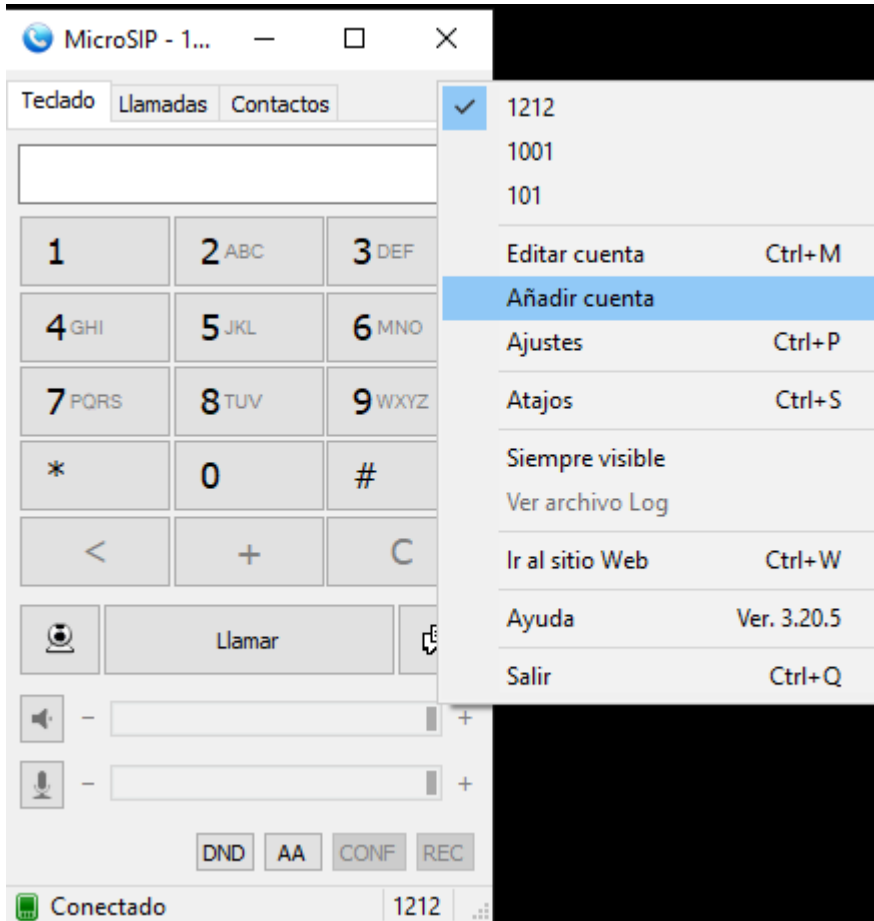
MicroSIP - 1...

Teclado Llamadas Contactos

1
2 ABC
3 DEF
4 GHI
5 JKL
6 MNO
7 PQRS
8 TUV
9 WXYZ
*
0
#
<
+
C

Llamar

−
+
−
+

DND AA CONF REC

Conectado 1212

✓ 1212
1001
101

Editar cuenta Ctrl+M
Añadir cuenta
Ajustes Ctrl+P
Atajos Ctrl+S
Siempre visible
Ver archivo Log
Ir al sitio Web Ctrl+W
Ayuda Ver. 3.20.5
Salir Ctrl+Q